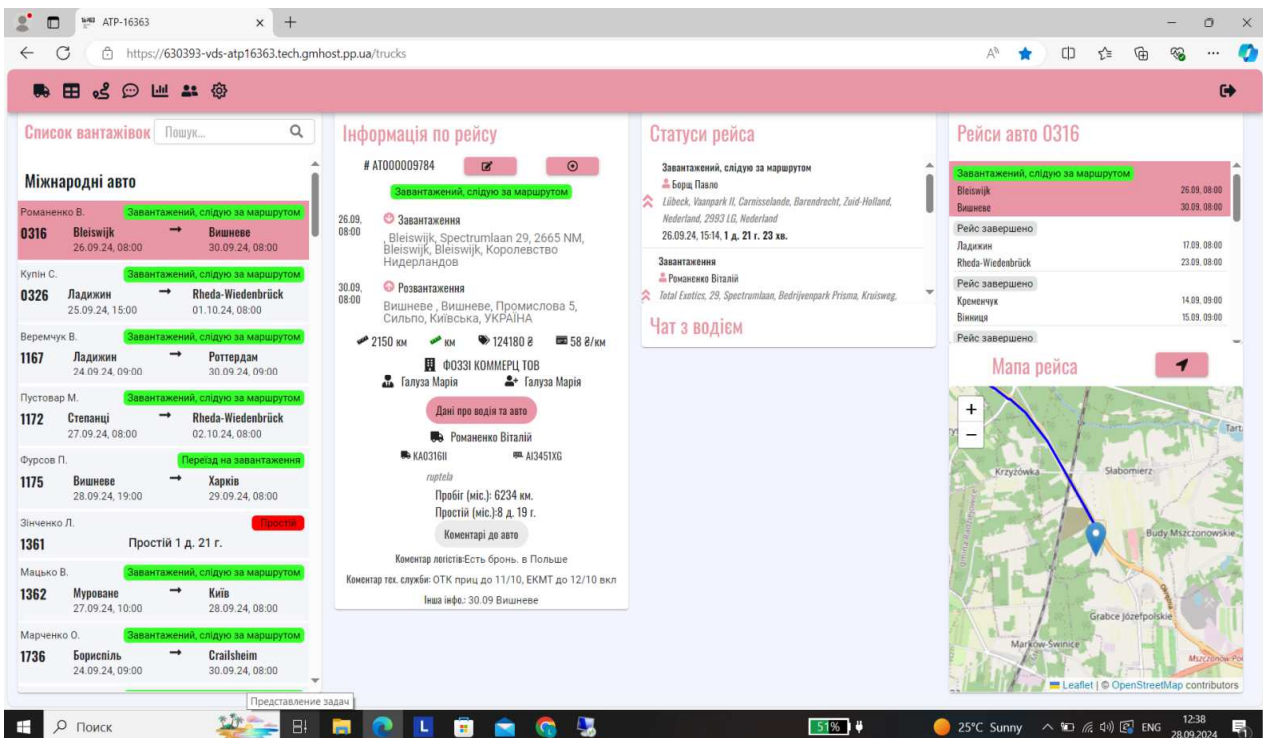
ATP-16363
https://630393-vds-atp16363.tech.gmhost.pp.ua/trucks

Список вантажівок Пошук...

Міжнародні авто

Романенко В. Завантажений, слідую за маршрутом
0316 Bleiswijk → Вишневе
26.09.24, 08:00 30.09.24, 08:00

Купін С. Завантажений, слідую за маршрутом
0326 Ладижин → Rheda-Wiedenbrück
25.09.24, 15:00 01.10.24, 08:00

Веремчук В. Завантажений, слідую за маршрутом
1167 Ладижин → Роттердам
24.09.24, 09:00 30.09.24, 09:00

Пустовар М. Завантажений, слідую за маршрутом
1172 Степанці → Rheda-Wiedenbrück
27.09.24, 08:00 02.10.24, 08:00

Фурсов П. Переїзд на завантаження
1175 Вишневе → Харків
28.09.24, 19:00 29.09.24, 08:00

Зінченко Л. Простій
1361 Простій 1 д. 21 г.

Мацько В. Завантажений, слідую за маршрутом
1362 Муроване → Київ
27.09.24, 10:00 28.09.24, 08:00

Марченко О. Завантажений, слідую за маршрутом
1736 Бориспіль → Crailsheim
24.09.24, 09:00 30.09.24, 08:00

Представление задач

Інформація по рейсу
# AT000009784
Завантажений, слідую за маршрутом
26.09. 08:00 Завантаження
, Bleiswijk, Spectrumlaan 29, 2665 NM, Bleiswijk, Bleiswijk, Королевство Нидерландов
30.09. 08:00 Розвантаження
Вишневе , Вишневе, Промислова 5, Сильпо, Київська, УКРАЇНА
2150 км км 124180 ₴ 58 ₴/км
ФОЗЗІ КОММЕРЦ ТОВ
Галуза Марія Галуза Марія
Дані про водія та авто
Романенко Віталій
KA0316II AI3451XG
ruptela
Пробіг (міс.): 6234 км.
Простій (міс.):8 д. 19 г.
Коментарі до авто
Коментар логістів:Есть бронь. в Польше
Коментар тех. служби: ОТК приц до 11/10, ЕКМТ до 12/10 вкл
Інша інфо.: 30.09 Вишневе

Статуси рейса
Завантажений, слідую за маршрутом
Борщ Павло
Lübeck, Vaanpark II, Carnisselande, Barendrecht, Zuid-Holland, Nederland, 2993 LG, Nederland
26.09.24, 15:14, 1 д. 21 г. 23 хв.
Завантаження
Романенко Віталій
Total Exotics, 29, Spectrumlaan, Bedrijvenpark Prisma, Kruisweg,

Чат з водієм

Рейси авто 0316
Завантажений, слідую за маршрутом
Bleiswijk 26.09, 08:00
Вишневе 30.09, 08:00
Рейс завершено
Ладижин 17.09, 08:00
Rheda-Wiedenbrück 23.09, 08:00
Рейс завершено
Кременчук 14.09, 09:00
Вінниця 15.09, 09:00
Рейс завершено

Мапа рейса
+
−
Krzyżówka Słabomierz Budy Mszczonowskie Grabce Józefpolskie Marków-Świnice Mszczonów Tart
Leaflet | © OpenStreetMap contributors

Поиск 51% 25°C Sunny ENG 12:38 28.09.2024